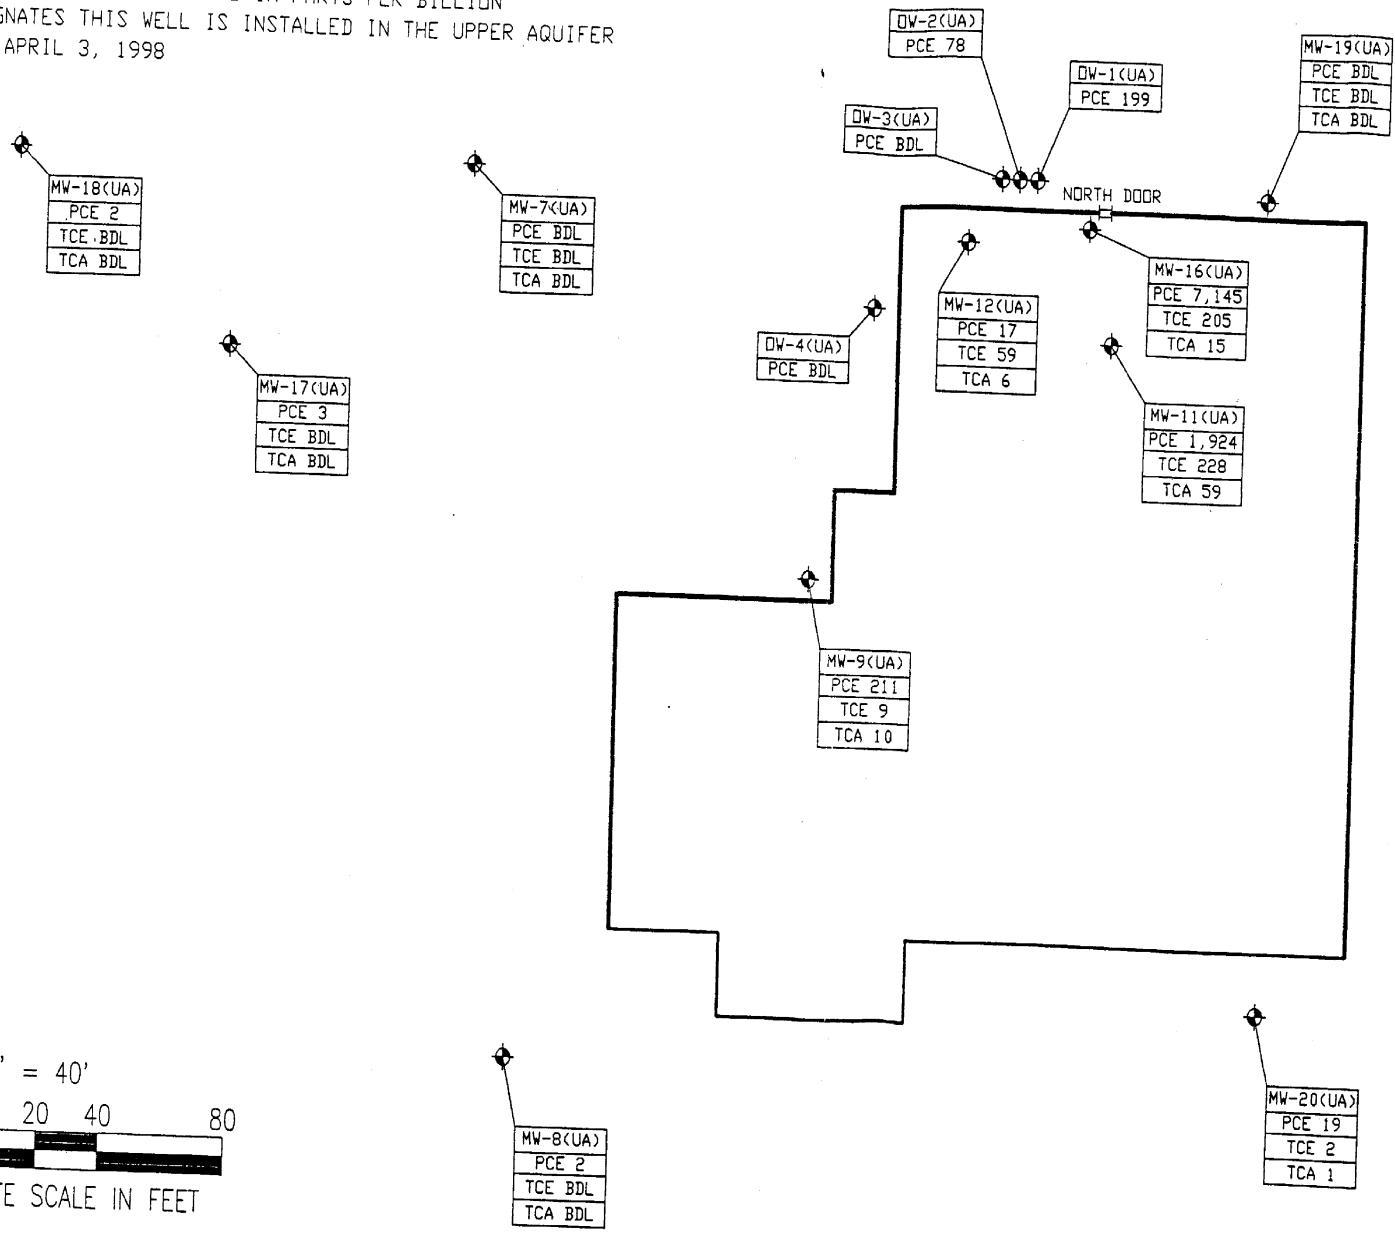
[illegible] IN PARTS PER BILLION
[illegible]GNATES THIS WELL IS INSTALLED IN THE UPPER AQUIFER
APRIL 3, 1998

DW-2(UA)
PCE 78

DW-1(UA)
PCE 199

MW-19(UA)
PCE BDL
TCE BDL
TCA BDL

DW-3(UA)
PCE BDL

NORTH DOOR

MW-18(UA)
PCE 2
TCE BDL
TCA BDL

MW-7(UA)
PCE BDL
TCE BDL
TCA BDL

MW-16(UA)
PCE 7,145
TCE 205
TCA 15

MW-12(UA)
PCE 17
TCE 59
TCA 6

DW-4(UA)
PCE BDL

MW-17(UA)
PCE 3
TCE BDL
TCA BDL

MW-11(UA)
PCE 1,924
TCE 228
TCA 59

MW-9(UA)
PCE 211
TCE 9
TCA 10

' = 40'
20 40 80
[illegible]E SCALE IN FEET

MW-8(UA)
PCE 2
TCE BDL
TCA BDL

MW-20(UA)
PCE 19
TCE 2
TCA 1